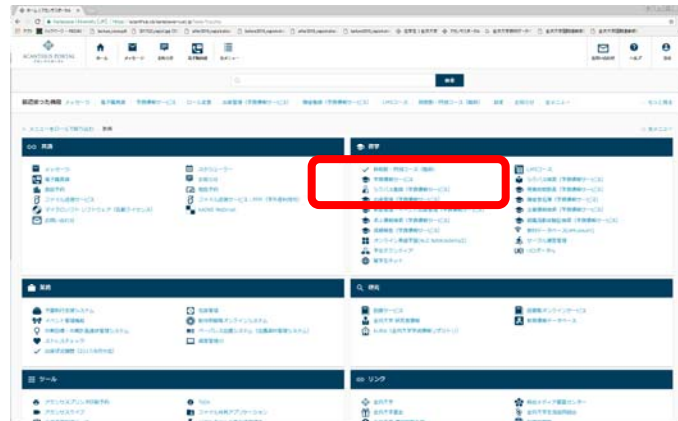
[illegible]

ACANTHUS PORTAL

ホーム　メッセージ　お知らせ　電子掲示板　カテゴリ

検索

最近使った機能

メニューをロールで並べ替え

共通

メッセージ
電子掲示板
施設予約
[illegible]
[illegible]
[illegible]

スケジューラー
全学日程
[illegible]
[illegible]
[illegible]

教務

履修登録・時間割（学生）
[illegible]
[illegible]
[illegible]

LMSコース
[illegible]
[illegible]

業務

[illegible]

研究

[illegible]

ツール

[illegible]

リンク

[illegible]